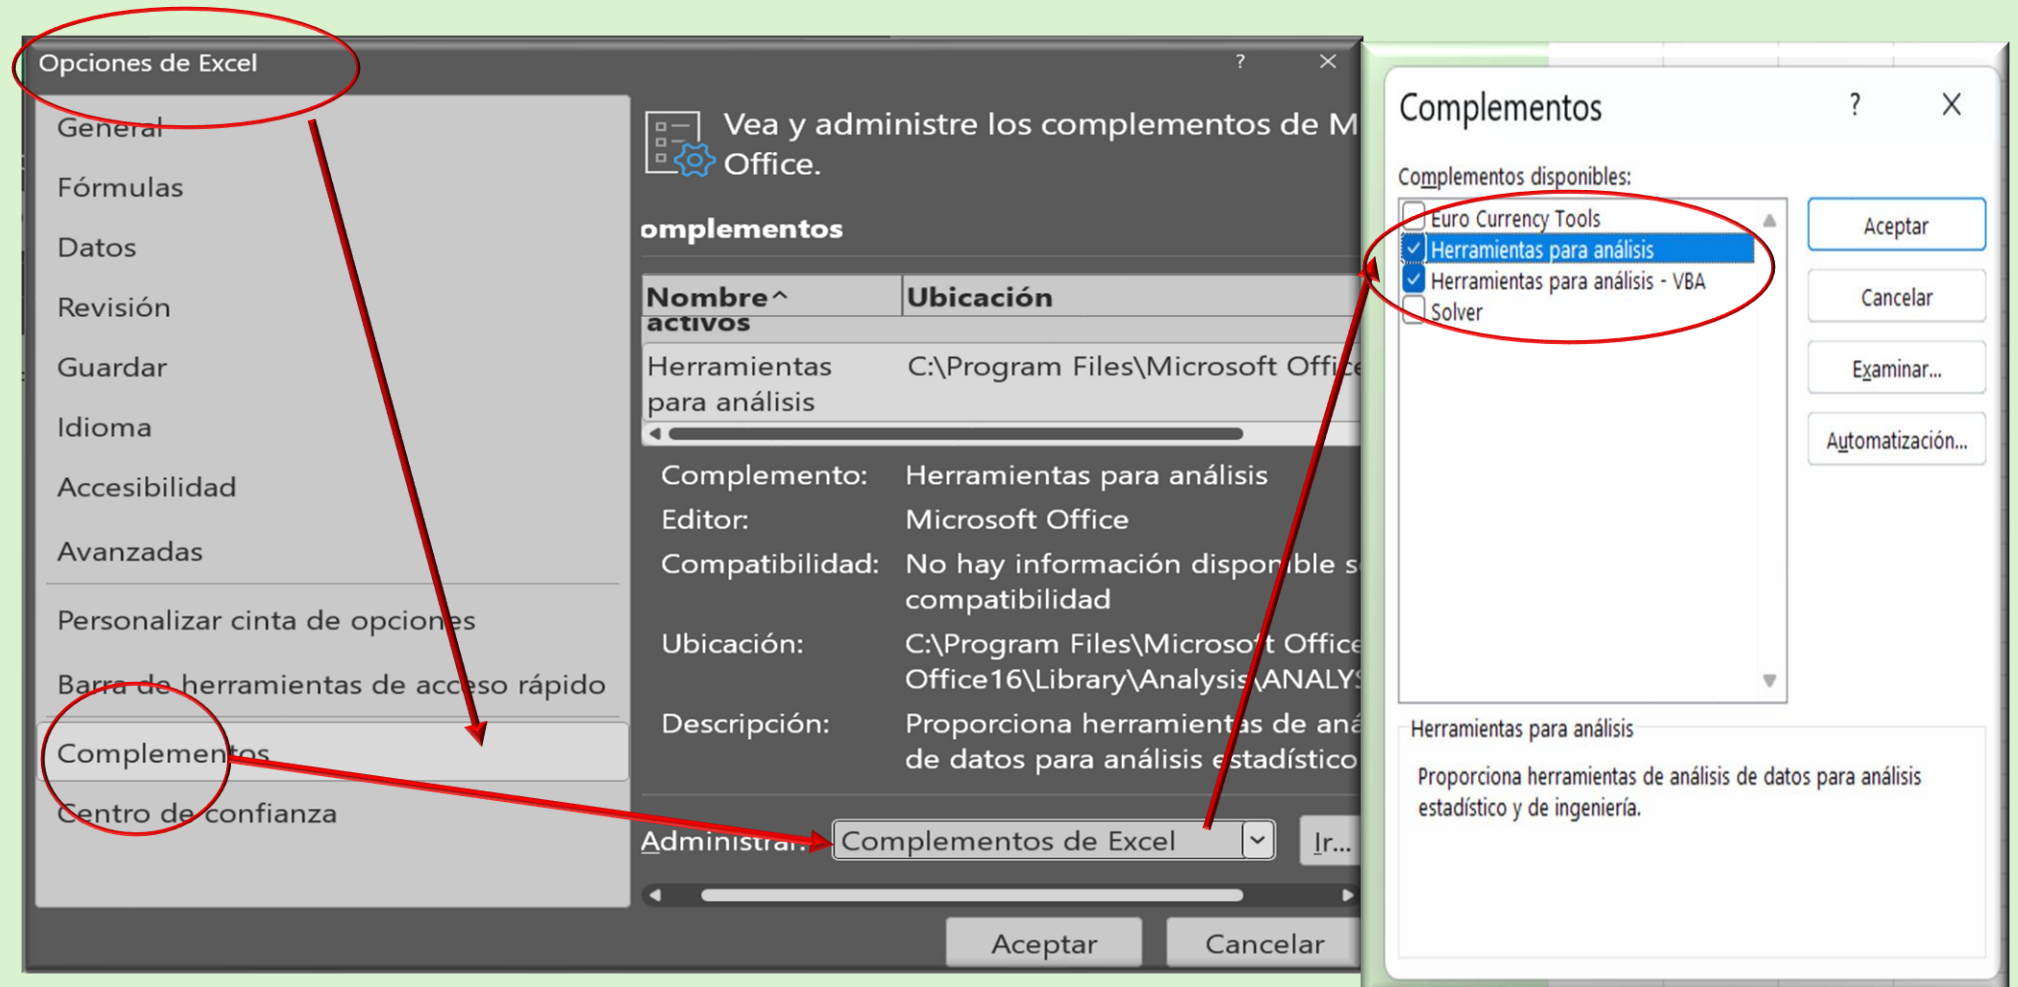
Opciones de Excel

?

General
Fórmulas
Datos
Revisión
Guardar
Idioma
Accesibilidad
Avanzadas
Personalizar cinta de opciones
Barra de herramientas de acceso rápido
Complementos
Centro de confianza

Vea y administre los complementos de M Office.

omplementos

| Nombre ^ | Ubicación |
|---|---|
| activos | |
| Herramientas para análisis | C:\Program Files\Microsoft Offic |

Complemento: Herramientas para análisis
Editor: Microsoft Office
Compatibilidad: No hay información disponible s compatibilidad
Ubicación: C:\Program Files\Microsoft Office Office16\Library\Analysis\ANALYS
Descripción: Proporciona herramientas de ana de datos para análisis estadístico

Administrar: Complementos de Excel
Ir...

Aceptar
Cancelar

Complementos
?
X

Complementos disponibles:
Euro Currency Tools
Herramientas para análisis
Herramientas para análisis - VBA
Solver

Aceptar
Cancelar
Examinar...
Automatización...

Herramientas para análisis
Proporciona herramientas de análisis de datos para análisis estadístico y de ingeniería.